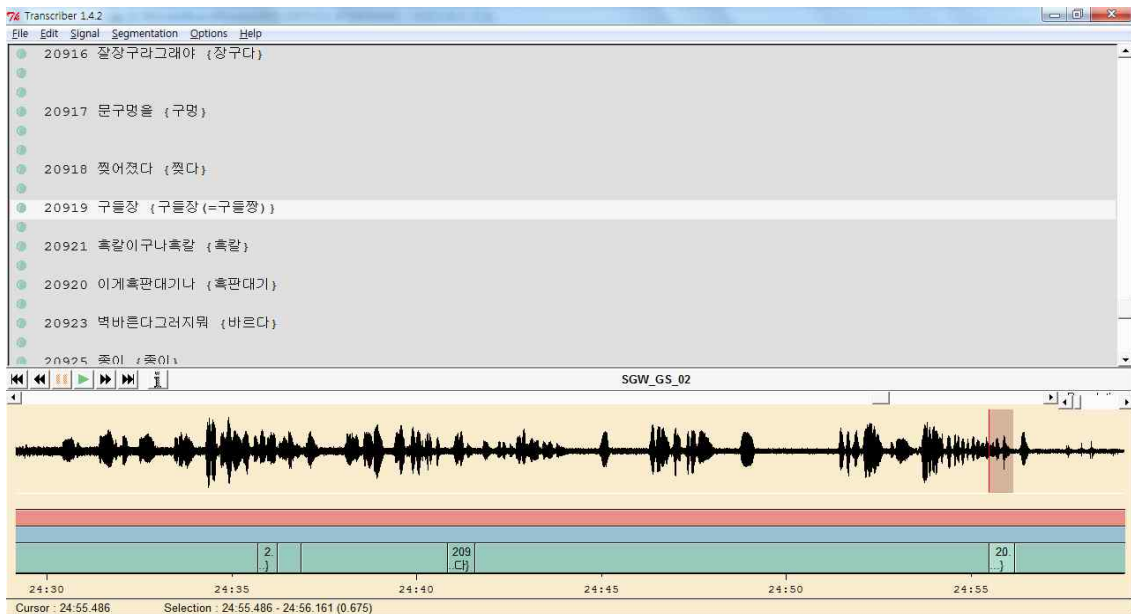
Transcriber 1.4.2
File Edit Signal Segmentation Options Help

20916 잘장구라그래야 {장구다}

20917 문구멍을 {구멍}

20918 찢어졌다 {찢다}

20919 구들장 {구들장(=구들짱)}

20921 흑칼이구나흑칼 {흑칼}

20920 이게흑판대기나 {흑판대기}

20923 벽바른다그러지뭐 {바르다}

20925 종이 {종이}

SGW_GS_02

2. ..}

209 ..다}

20. ..}

24:30 24:35 24:40 24:45 24:50 24:55

Cursor : 24:55.486 Selection : 24:55.486 - 24:56.161 (0.675)